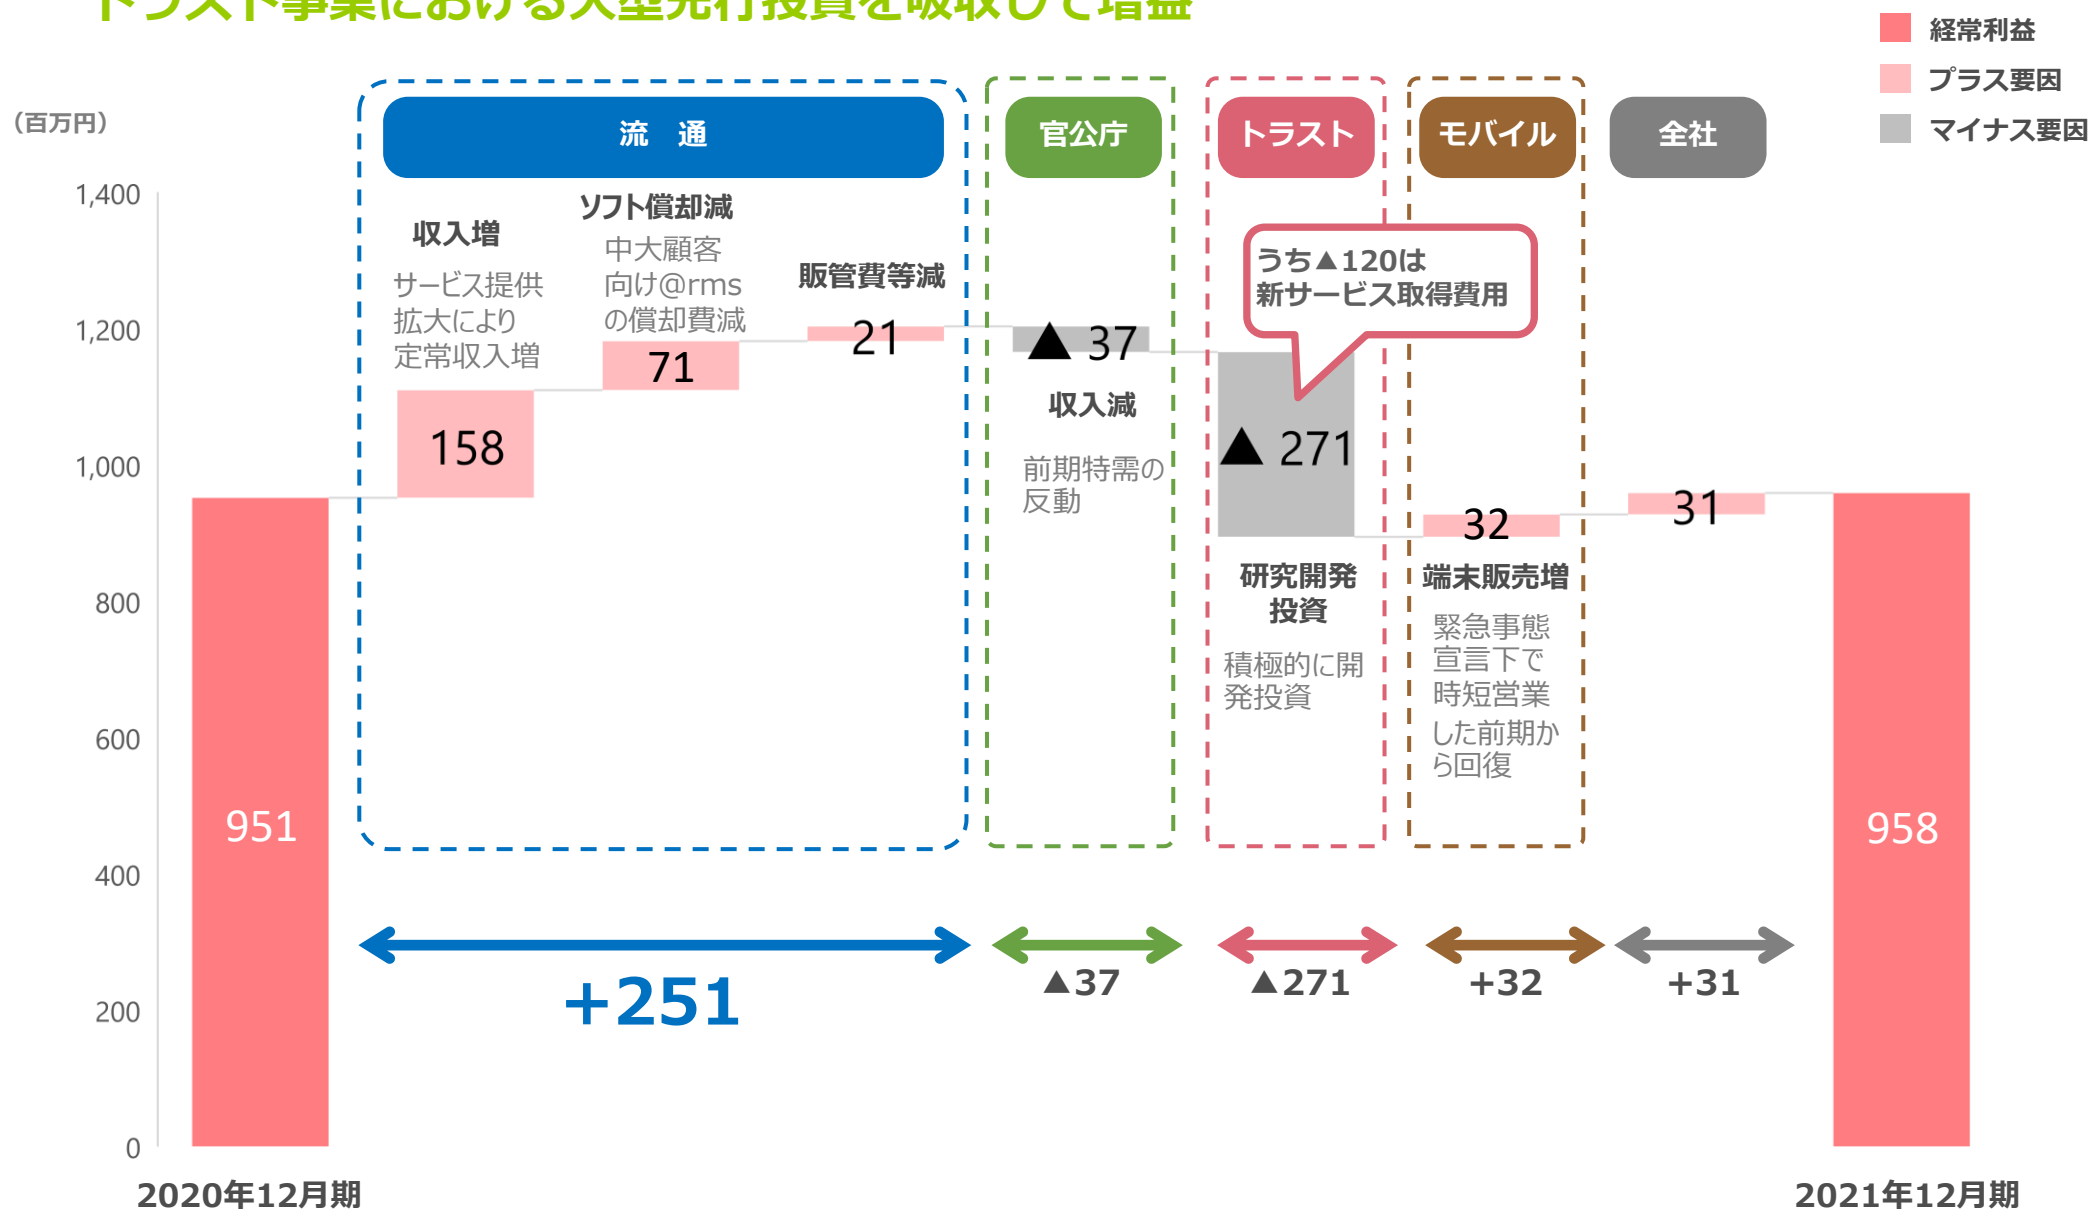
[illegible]

経常利益
プラス要因
マイナス要因

（百万円）

1,400
1,200
1,000
800
600
400
200
0

流　通
官公庁
トラスト
モバイル
全社

収入増
サービス提供拡大により定常収入増
158

ソフト償却減
中大顧客向け@rmsの償却費減
71

販管費等減
21

▲ 37
収入減
前期特需の反動

うち▲120は新サービス取得費用

▲ 271
研究開発投資
積極的に開発投資

32
端末販売増
緊急事態宣言下で時短営業した前期から回復

31

951
958

+251
▲37
▲271
+32
+31

2020年12月期
2021年12月期